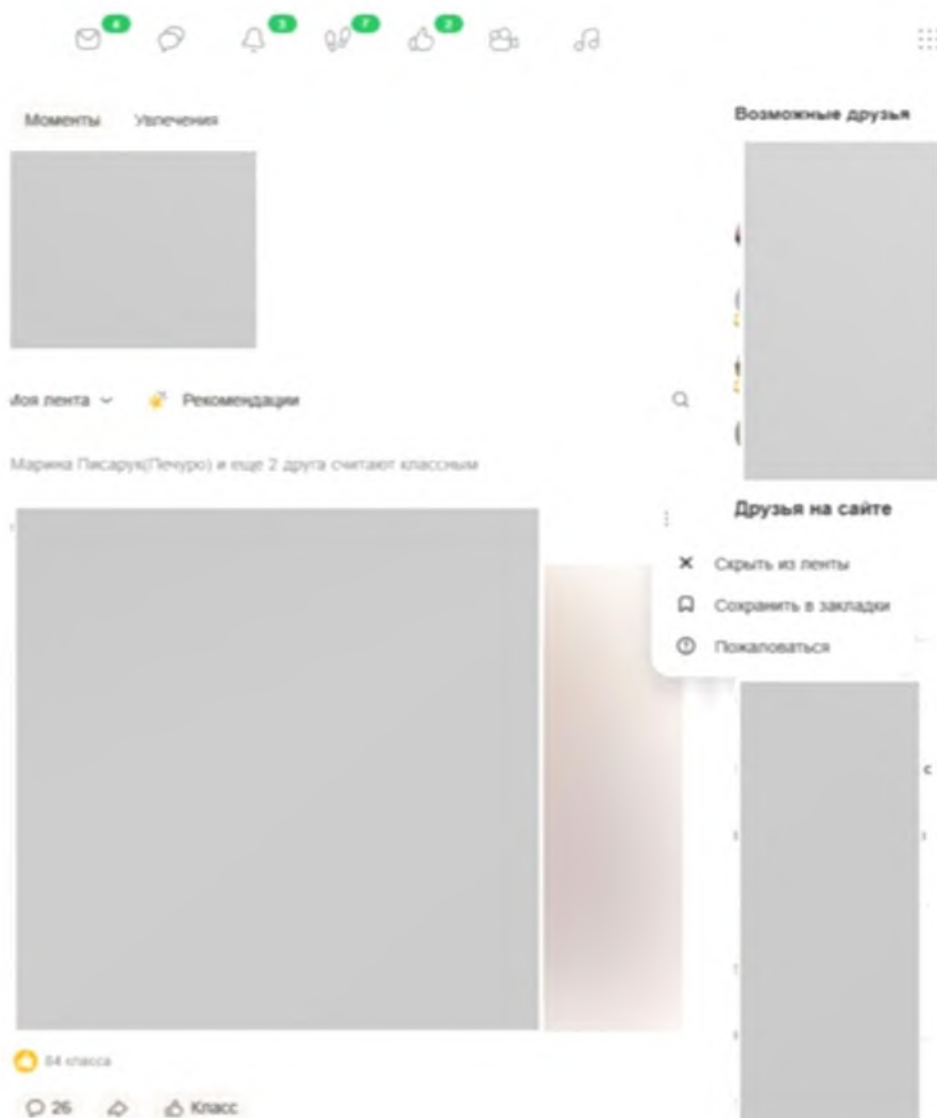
4 3 7 2

Моменты Увлечения

Возможные друзья

Моя лента Рекомендации

Марина Писарук(Печуро) и еще 2 друга считают классным

Друзья на сайте

Скрыть из ленты
Сохранить в закладки
Пожаловаться

84 класса

26 Класс